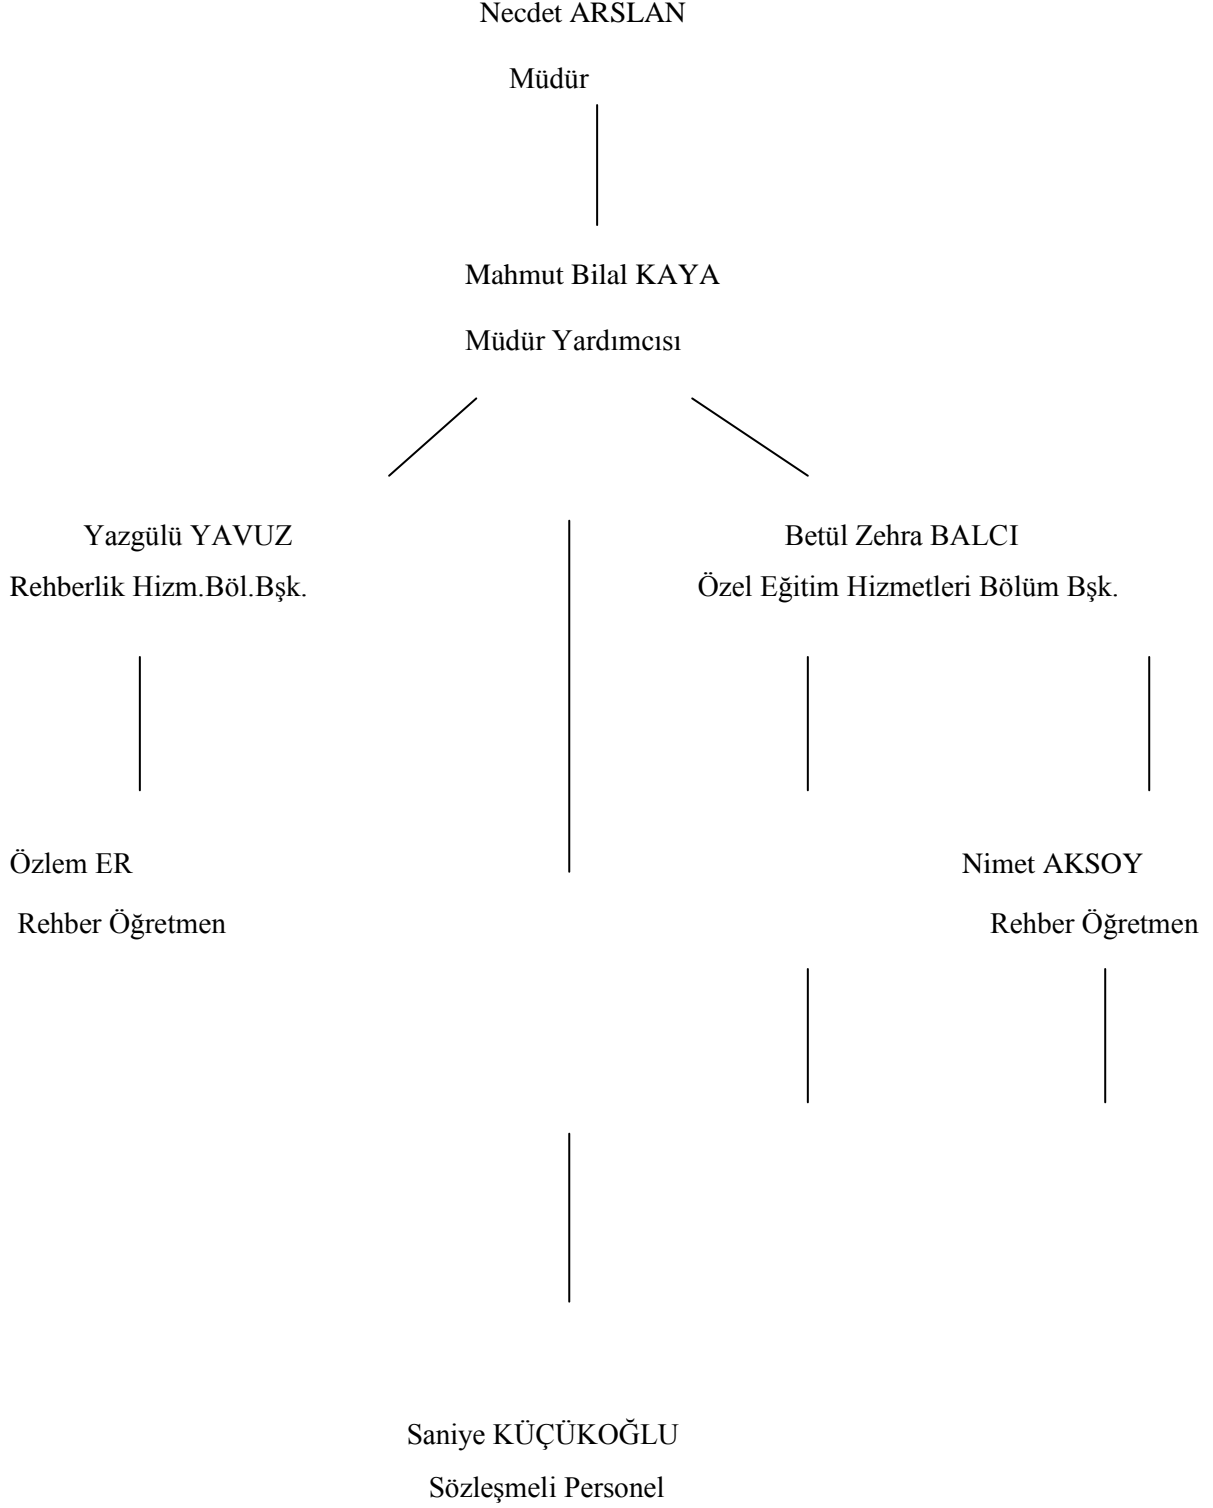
Necdet ARSLAN

Müdür

Mahmut Bilal KAYA

Müdür Yardımcısı

Yazgülü YAVUZ

Rehberlik Hizm.Böl.Bşk.

Betül Zehra BALCI

Özel Eğitim Hizmetleri Bölüm Bşk.

Özlem ER

Rehber Öğretmen

Nimet AKSOY

Rehber Öğretmen

Saniye KÜÇÜKOĞLU

Sözleşmeli Personel